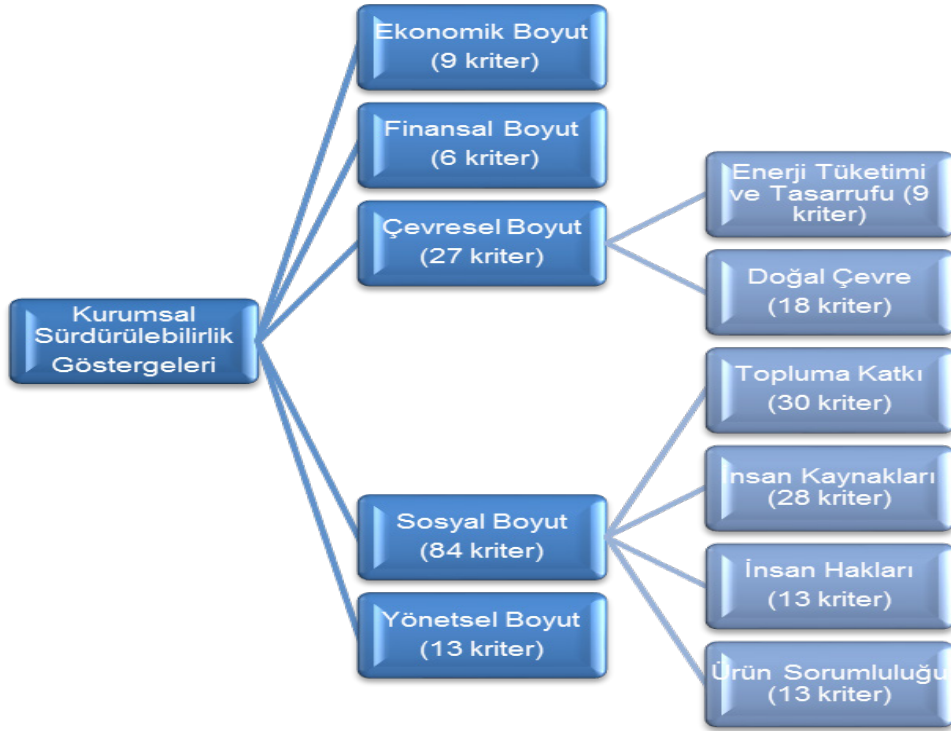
Kurumsal Sürdürülebilirlik Göstergeleri

Ekonomik Boyut (9 kriter)

Finansal Boyut (6 kriter)

Çevresel Boyut (27 kriter)

Enerji Tüketimi ve Tasarrufu (9 kriter)

Doğal Çevre (18 kriter)

Sosyal Boyut (84 kriter)

Topluma Katkı (30 kriter)

İnsan Kaynakları (28 kriter)

İnsan Hakları (13 kriter)

Ürün Sorumluluğu (13 kriter)

Yönetsel Boyut (13 kriter)